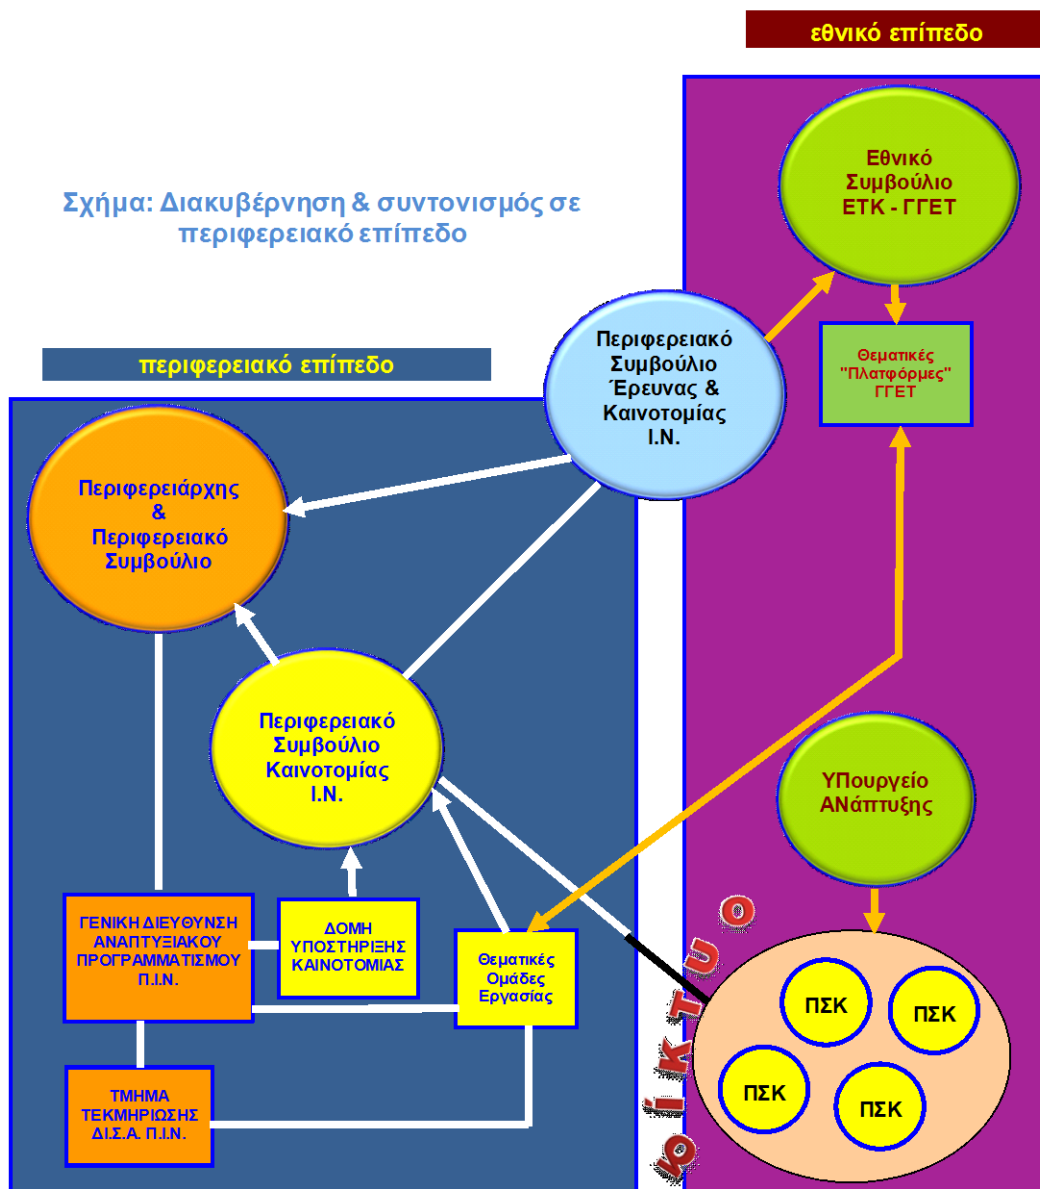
εθνικό επίπεδο

Σχήμα: Διακυβέρνηση & συντονισμός σε περιφερειακό επίπεδο

Εθνικό Συμβούλιο ΕΤΚ - ΓΓΕΤ

Θεματικές "Πλατφόρμες" ΓΓΕΤ

περιφερειακό επίπεδο

Περιφερειακό Συμβούλιο Έρευνας & Καινοτομίας Ι.Ν.

Περιφερειάρχης & Περιφερειακό Συμβούλιο

Περιφερειακό Συμβούλιο Καινοτομίας Ι.Ν.

ΥΠουργείο ΑΝάπτυξης

ΓΕΝΙΚΗ ΔΙΕΥΘΥΝΣΗ ΑΝΑΠΤΥΞΙΑΚΟΥ ΠΡΟΓΡΑΜΜΑΤΙΣΜΟΥ Π.Ι.Ν.

ΔΟΜΗ ΥΠΟΣΤΗΡΙΞΗΣ ΚΑΙΝΟΤΟΜΙΑΣ

Θεματικές Ομάδες Εργασίας

δίκτυο

ΠΣΚ

ΠΣΚ

ΠΣΚ

ΠΣΚ

ΤΜΗΜΑ ΤΕΚΜΗΡΙΩΣΗΣ ΔΙ.Σ.Α. Π.Ι.Ν.